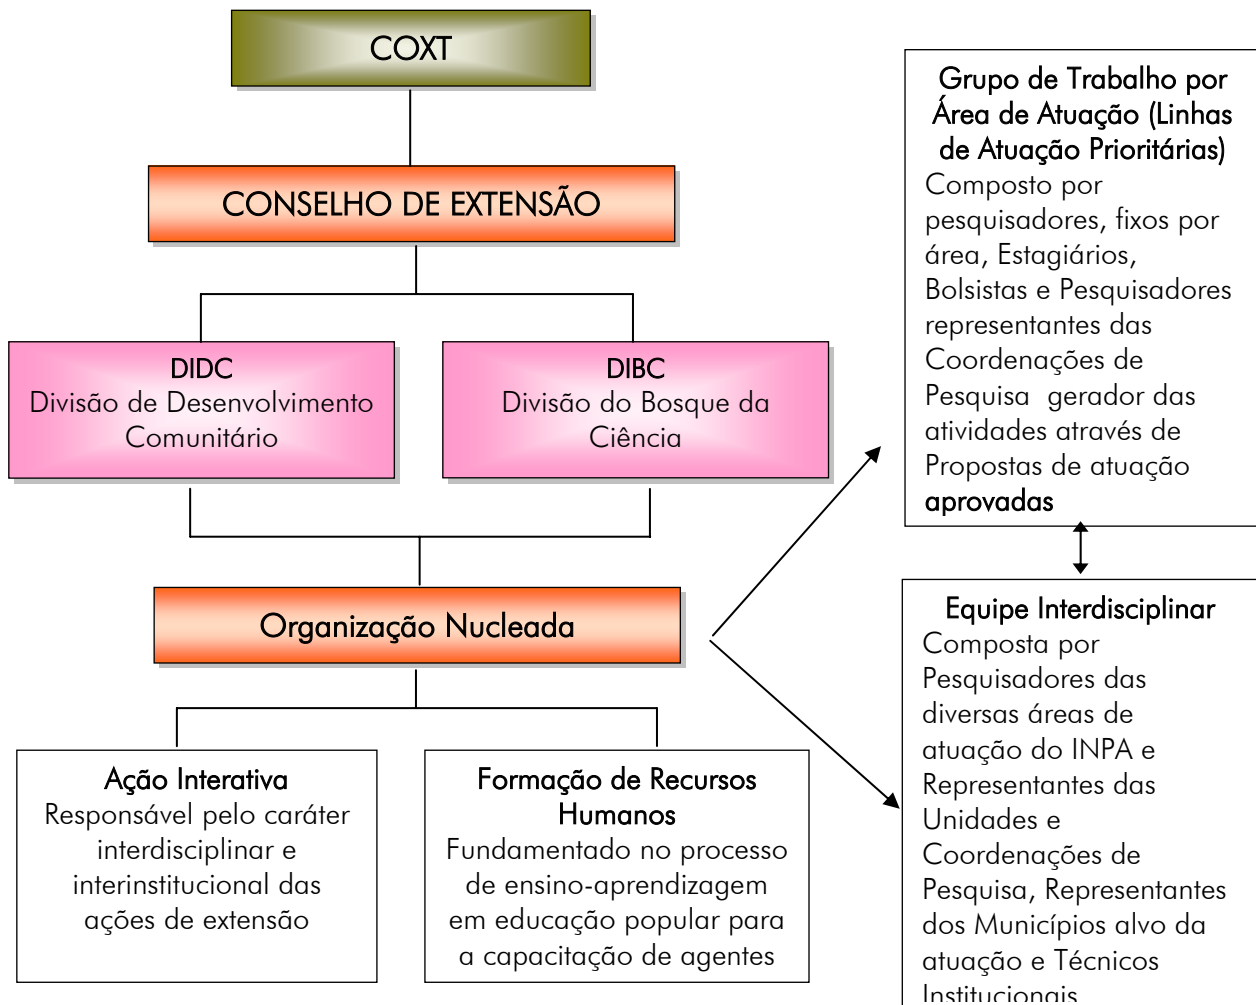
COXT

CONSELHO DE EXTENSÃO

DIDC
Divisão de Desenvolvimento Comunitário

DIBC
Divisão do Bosque da Ciência

Organização Nucleada

Ação Interativa
Responsável pelo caráter interdisciplinar e interinstitucional das ações de extensão

Formação de Recursos Humanos
Fundamentado no processo de ensino-aprendizagem em educação popular para a capacitação de agentes

Grupo de Trabalho por Área de Atuação (Linhas de Atuação Prioritárias)
Composto por pesquisadores, fixos por área, Estagiários, Bolsistas e Pesquisadores representantes das Coordenações de Pesquisa gerador das atividades através de Propostas de atuação aprovadas

Equipe Interdisciplinar
Composta por Pesquisadores das diversas áreas de atuação do INPA e Representantes das Unidades e Coordenações de Pesquisa, Representantes dos Municípios alvo da atuação e Técnicos Institucionais